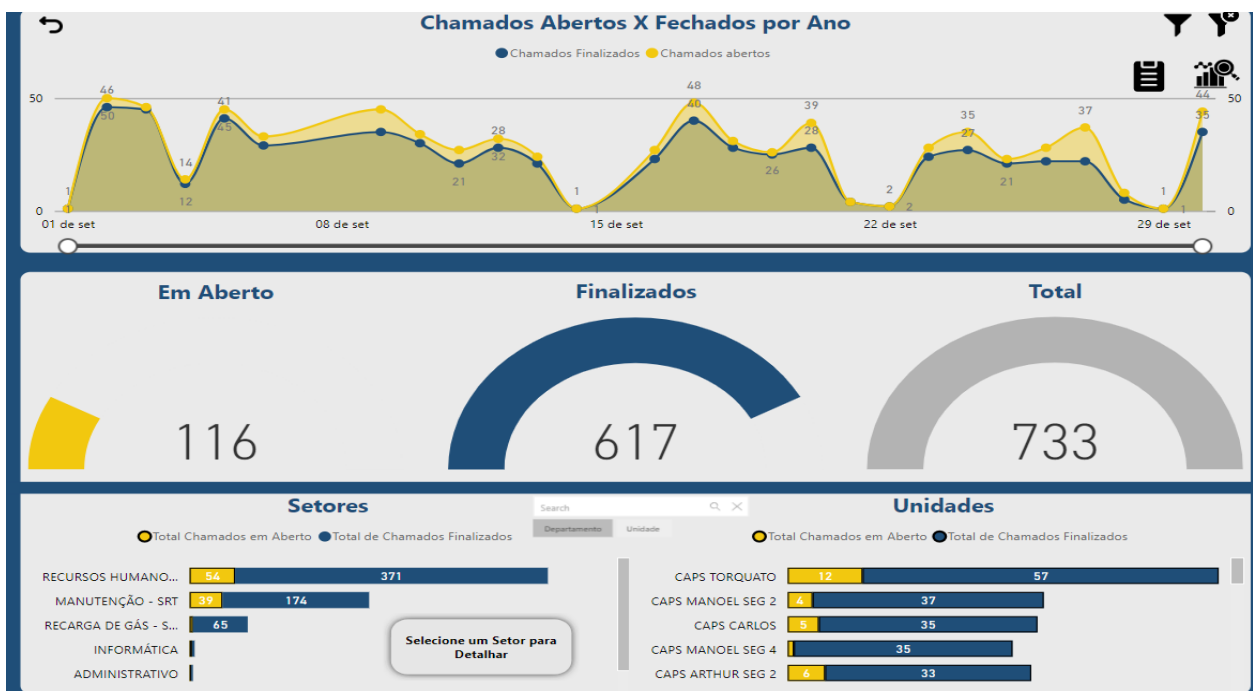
Chamados Abertos X Fechados por Ano

Chamados Finalizados Chamados abertos

50
0
1
46
50
14
12
41
45
21
28
32
1
1
48
40
26
39
28
2
2
35
27
21
37
1
1
44
35
50
0

01 de set
08 de set
15 de set
22 de set
29 de set

Em Aberto
116

Finalizados
617

Total
733

Setores

Search

Departamento
Unidade

Total Chamados em Aberto Total de Chamados Finalizados

| Setor | Em Aberto | Finalizados |
|---|---|---|
| RECURSOS HUMANO... | 54 | 371 |
| MANUTENÇÃO - SRT | 39 | 174 |
| RECARGA DE GÁS - S... | | 65 |
| INFORMÁTICA | | |
| ADMINISTRATIVO | | |

Selecione um Setor para Detalhar

Unidades

Total Chamados em Aberto Total de Chamados Finalizados

| Unidade | Em Aberto | Finalizados |
|---|---|---|
| CAPS TORQUATO | 12 | 57 |
| CAPS MANOEL SEG 2 | 4 | 37 |
| CAPS CARLOS | 5 | 35 |
| CAPS MANOEL SEG 4 | | 35 |
| CAPS ARTHUR SEG 2 | 6 | 33 |